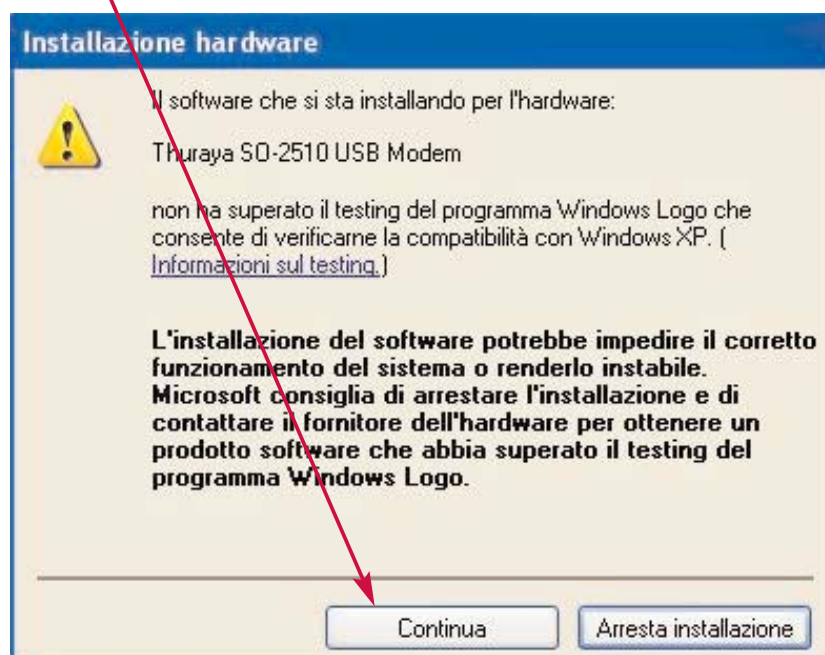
Installazione hardware

Il software che si sta installando per l'hardware:

Thuraya SO-2510 USB Modem

non ha superato il testing del programma Windows Logo che consente di verificarne la compatibilità con Windows XP. ( Informazioni sul testing. )

L'installazione del software potrebbe impedire il corretto funzionamento del sistema o renderlo instabile. Microsoft consiglia di arrestare l'installazione e di contattare il fornitore dell'hardware per ottenere un prodotto software che abbia superato il testing del programma Windows Logo.

Continua

Arresta installazione